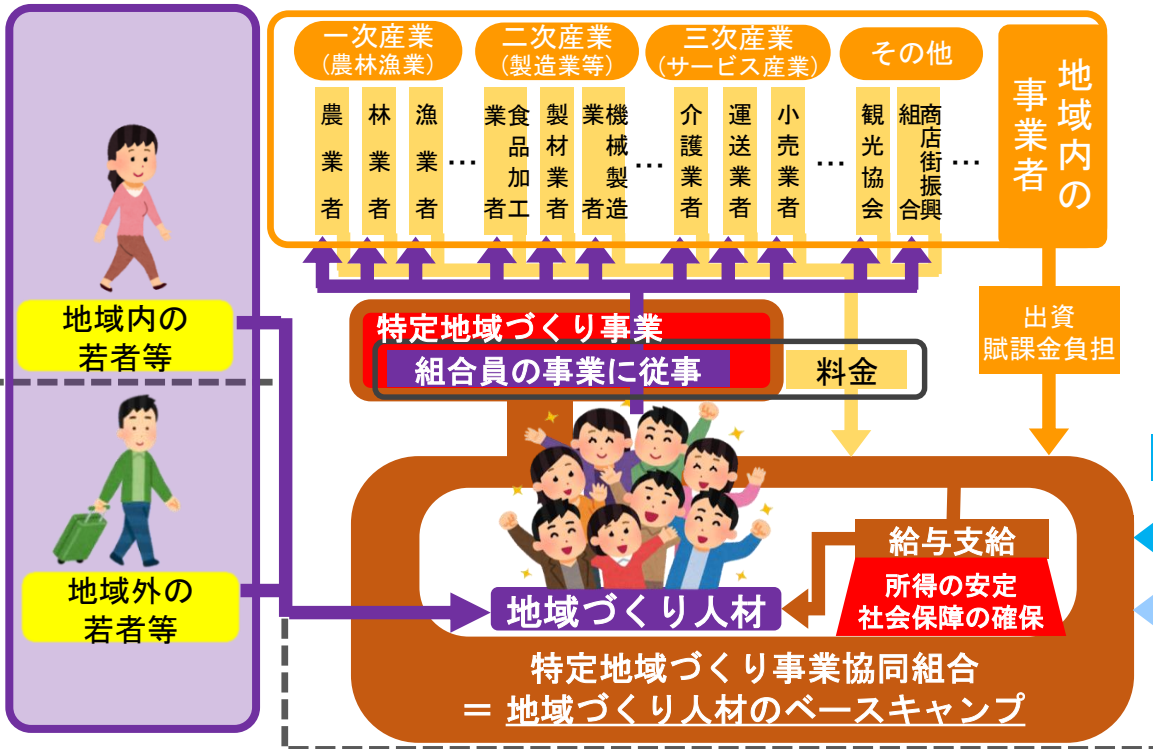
一次産業
（農林漁業）

二次産業
（製造業等）

三次産業
（サービス産業）

その他

農業者

林業者

漁業者

…

食品加工業者

製材業者

機械製造業者

…

介護業者

運送業者

小売業者

…

観光協会

商店街振興組合

…

地域内の事業者

地域内の
若者等

地域外の
若者等

特定地域づくり事業

組合員の事業に従事

料金

出資
賦課金負担

給与支給

所得の安定
社会保障の確保

地域づくり人材

特定地域づくり事業協同組合
＝ 地域づくり人材のベースキャンプ